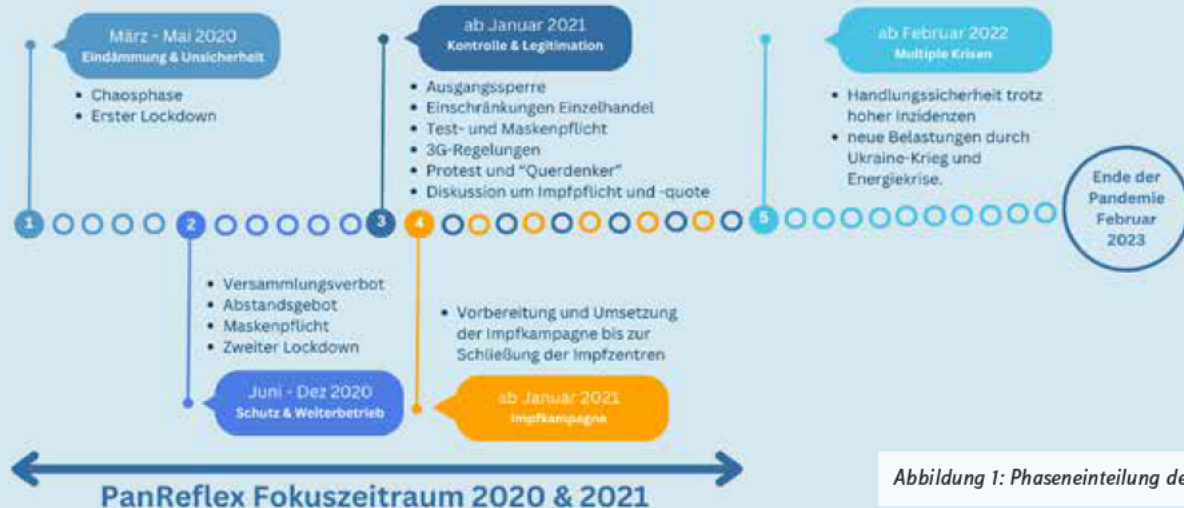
März - Mai 2020
Eindämmung & Unsicherheit

• Chaosphase
• Erster Lockdown

ab Januar 2021
Kontrolle & Legitimation

• Ausgangssperre
• Einschränkungen Einzelhandel
• Test- und Maskenpflicht
• 3G-Regelungen
• Protest und "Querdenker"
• Diskussion um Impfpflicht und -quote

ab Februar 2022
Multiple Krisen

• Handlungssicherheit trotz hoher Inzidenzen
• neue Belastungen durch Ukraine-Krieg und Energiekrise.

1 2 3 4 5

Ende der Pandemie Februar 2023

• Versammlungsverbot
• Abstandsgebot
• Maskenpflicht
• Zweiter Lockdown

Juni - Dez 2020
Schutz & Weiterbetrieb

• Vorbereitung und Umsetzung der Impfkampagne bis zur Schließung der Impfzentren

ab Januar 2021
Impfkampagne

PanReflex Fokuszeitraum 2020 & 2021

Abbildung 1: Phaseneinteilung de